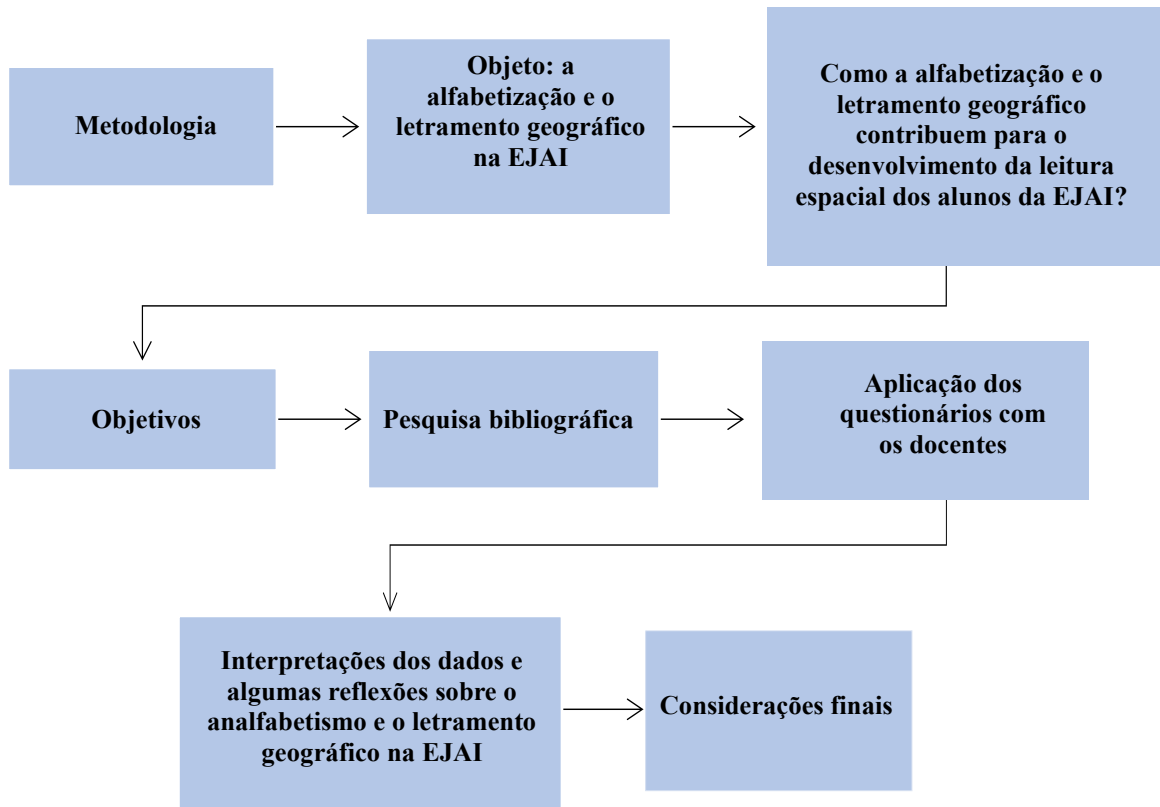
Metodologia

Objeto: a alfabetização e o letramento geográfico na EJAI

Como a alfabetização e o letramento geográfico contribuem para o desenvolvimento da leitura espacial dos alunos da EJAI?

Objetivos

Pesquisa bibliográfica

Aplicação dos questionários com os docentes

Interpretações dos dados e algumas reflexões sobre o analfabetismo e o letramento geográfico na EJAI

Considerações finais